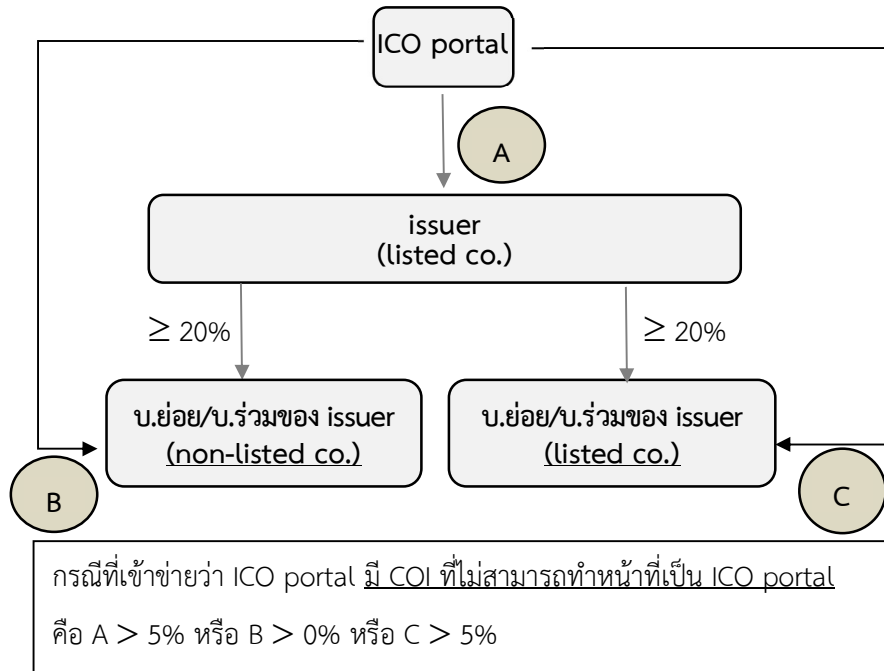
ICO portal

A

issuer
(listed co.)

$\geq$ 20%

$\geq$ 20%

บ.ย่อย/บ.ร่วมของ issuer
(non-listed co.)

บ.ย่อย/บ.ร่วมของ issuer
(listed co.)

B

C

กรณีที่เข้าข่ายว่า ICO portal มี COI ที่ไม่สามารถทำหน้าที่เป็น ICO portal

คือ A $>$ 5% หรือ B $>$ 0% หรือ C $>$ 5%